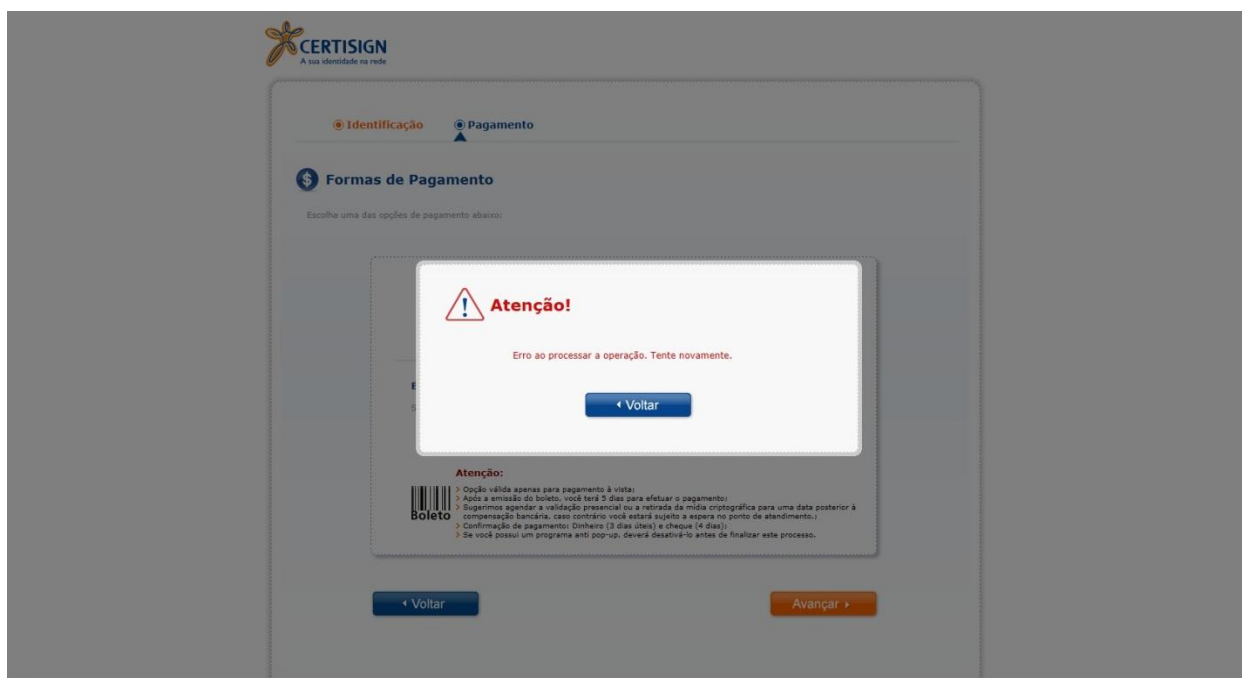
CERTISIGN
A sua identidade na rede

Identificação
Pagamento

Formas de Pagamento

Escolha uma das opções de pagamento abaixo:

Atenção!

Erro ao processar a operação. Tente novamente.

Voltar

Atenção:
> Opção válida apenas para pagamento à vista;
> Após a emissão do boleto, você terá 5 dias para efetuar o pagamento;
> Sugerimos agendar a validação presencial ou a retirada da mídia criptográfica para uma data posterior à compensação bancária, caso contrário você estará sujeito a espera no ponto de atendimento.;
> Confirmação de pagamento: Dinheiro (3 dias úteis) e cheque (4 dias);
> Se você possui um programa anti pop-up, deverá desativá-lo antes de finalizar este processo.

Boleto

Voltar
Avançar